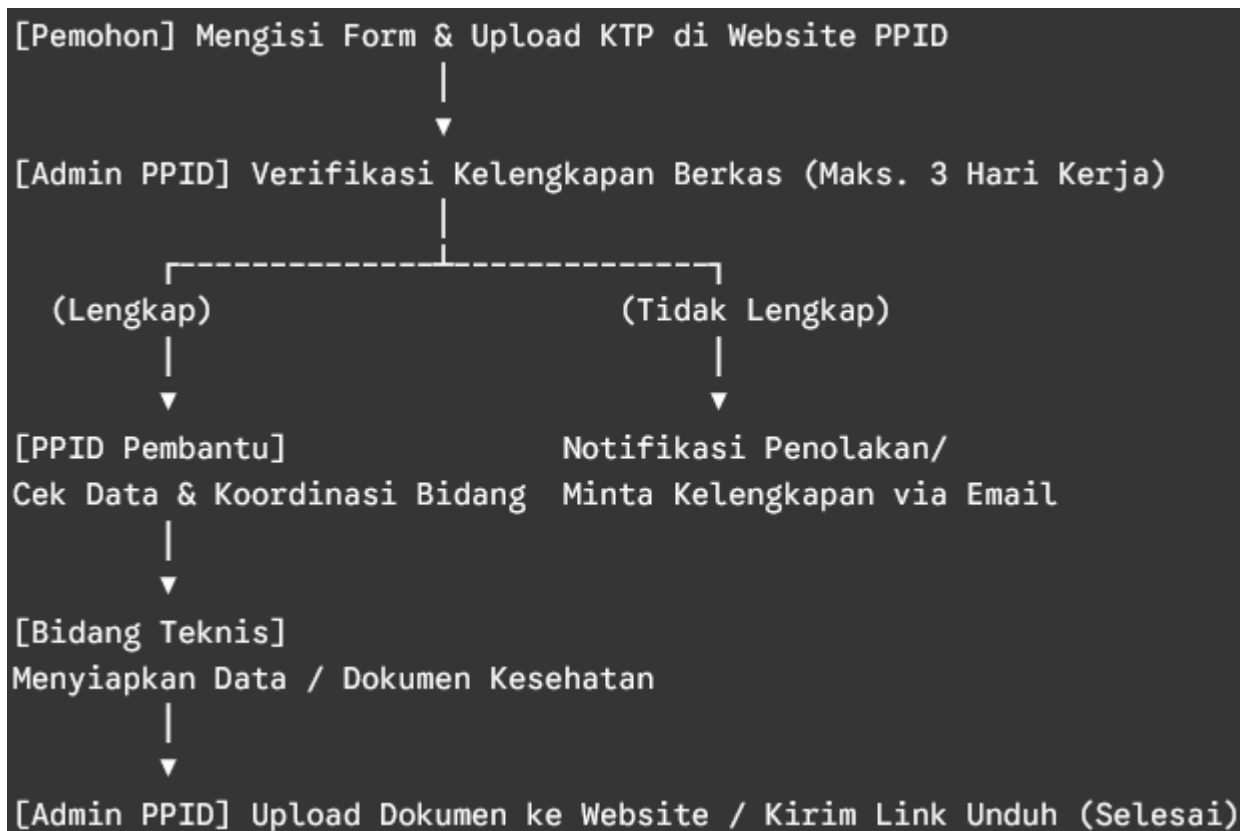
[Pemohon] Mengisi Form & Upload KTP di Website PPID

[Admin PPID] Verifikasi Kelengkapan Berkas (Maks. 3 Hari Kerja)

(Lengkap)

(Tidak Lengkap)

[PPID Pembantu]
Cek Data & Koordinasi Bidang

Notifikasi Penolakan/
Minta Kelengkapan via Email

[Bidang Teknis]
Menyiapkan Data / Dokumen Kesehatan

[Admin PPID] Upload Dokumen ke Website / Kirim Link Unduh (Selesai)